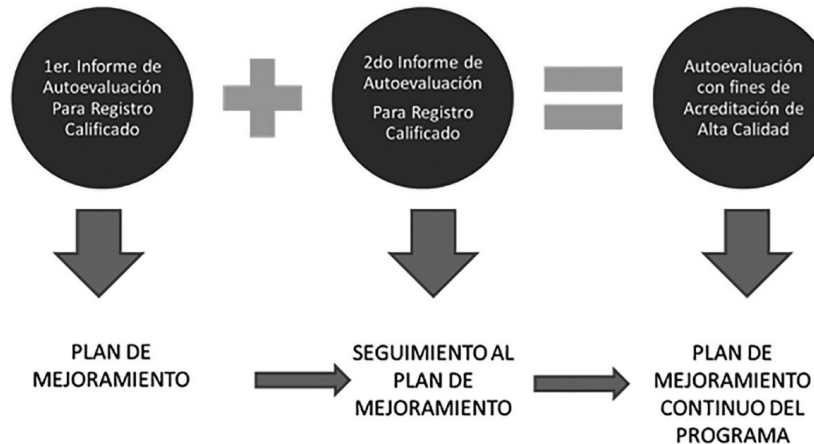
1er. Informe de Autoevaluación Para Registro Calificado

2do Informe de Autoevaluación

Para Registro Calificado

Autoevaluación con fines de Acreditación de Alta Calidad

PLAN DE MEJORAMIENTO

SEGUIMIENTO AL PLAN DE MEJORAMIENTO

PLAN DE MEJORAMIENTO CONTINUO DEL PROGRAMA